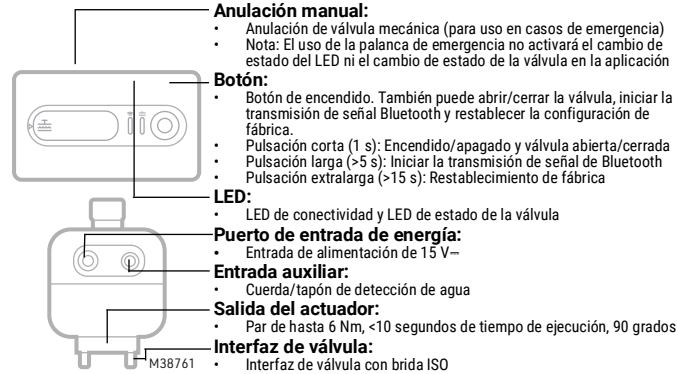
**Anulación manual:**
- Anulación de válvula mecánica (para uso en casos de emergencia)
- Nota: El uso de la palanca de emergencia no activará el cambio de estado del LED ni el cambio de estado de la válvula en la aplicación

**Botón:**
- Botón de encendido. También puede abrir/cerrar la válvula, iniciar la transmisión de señal Bluetooth y restablecer la configuración de fábrica.
- Pulsación corta (1 s): Encendido/apagado y válvula abierta/cerrada
- Pulsación larga (>5 s): Iniciar la transmisión de señal de Bluetooth
- Pulsación extralarga (>15 s): Restablecimiento de fábrica

**LED:**
- LED de conectividad y LED de estado de la válvula

**Puerto de entrada de energía:**
- Entrada de alimentación de 15 V⎓

**Entrada auxiliar:**
- Cuerda/tapón de detección de agua

**Salida del actuador:**
- Par de hasta 6 Nm, <10 segundos de tiempo de ejecución, 90 grados

**Interfaz de válvula:**
- Interfaz de válvula con brida ISO

M38761